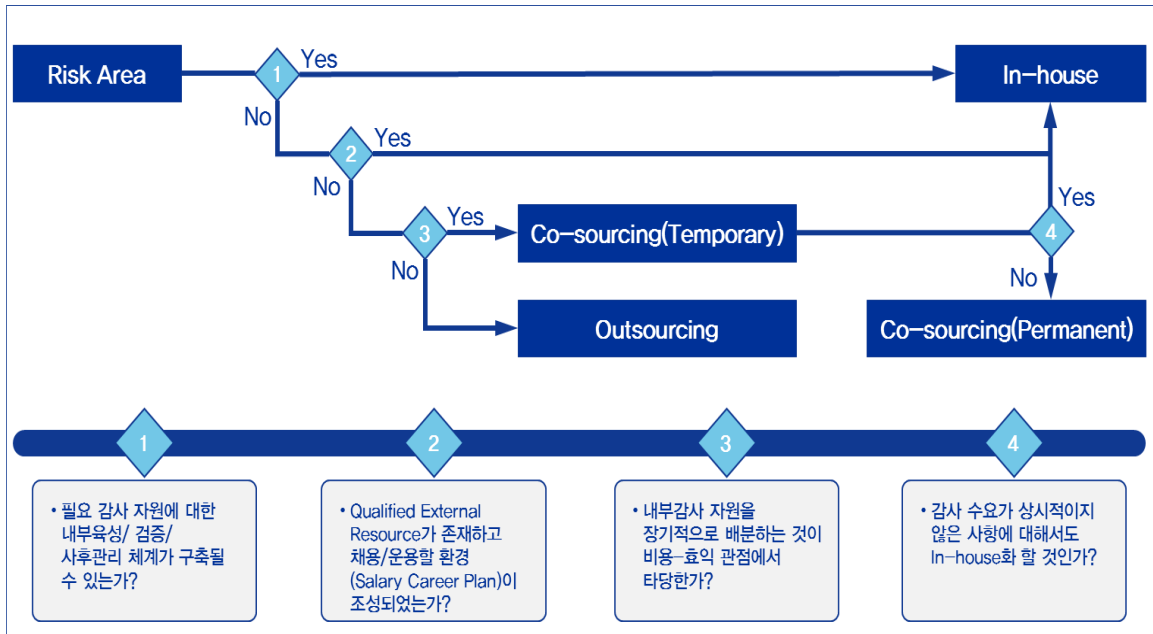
Risk Area

1 Yes

In-house

No

2 Yes

No

3 Yes

Co-sourcing(Temporary)

4

Yes

No

Outsourcing

Co-sourcing(Permanent)

1

2

3

4

• 필요 감사 자원에 대한 내부육성/ 검증/ 사후관리 체계가 구축될 수 있는가?

• Qualified External Resource가 존재하고 채용/운용할 환경 (Salary Career Plan)이 조성되었는가?

• 내부감사 자원을 장기적으로 배분하는 것이 비용-효익 관점에서 타당한가?

• 감사 수요가 상시적이지 않은 사항에 대해서도 In-house화 할 것인가?